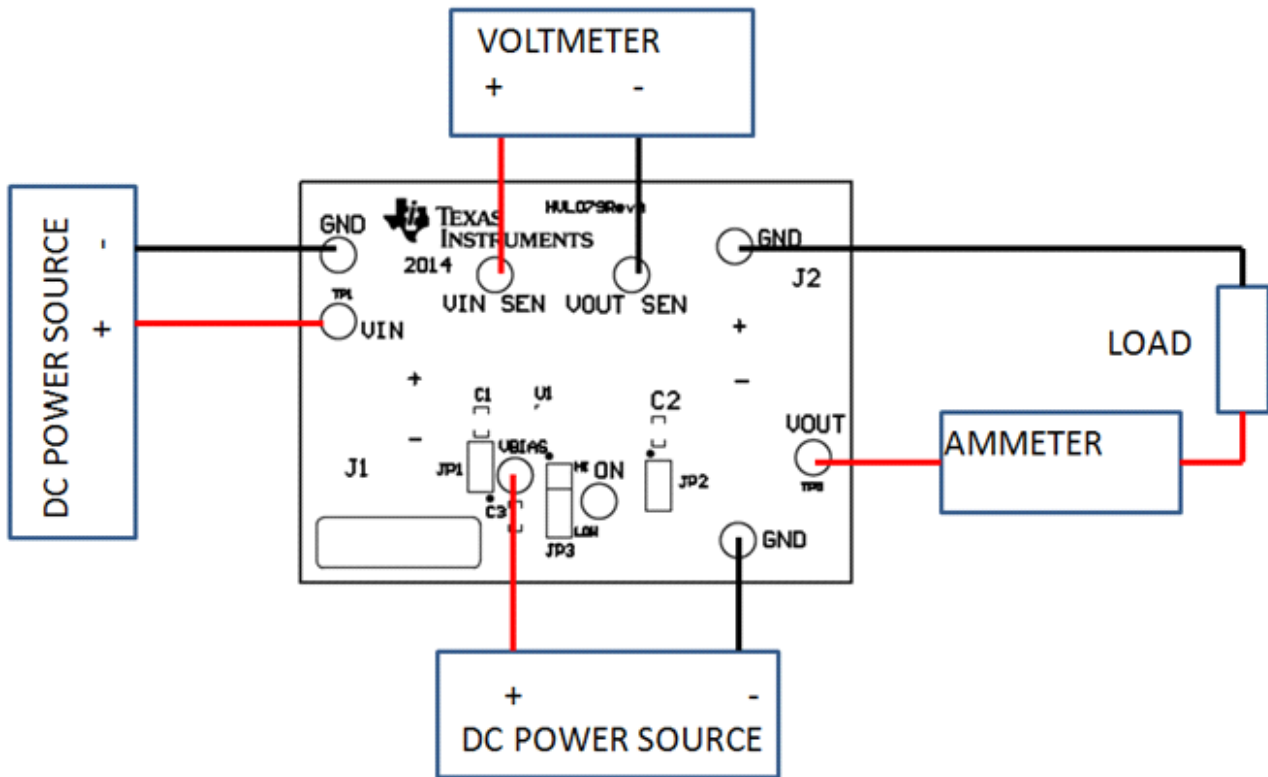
VOLTMETER
+ -

DC POWER SOURCE
-
+

GND
TEXAS INSTRUMENTS
2014
HVL079Rev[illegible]
TP1
VIN
VIN SEN
VOUT SEN
GND
J2
+
-
+
-
C1
U1
C2
VOUT
TP8
J1
JP1
VBIAS
HI
ON
JP2
C3
LOW
JP3
GND

LOAD

AMMETER

+ -
DC POWER SOURCE